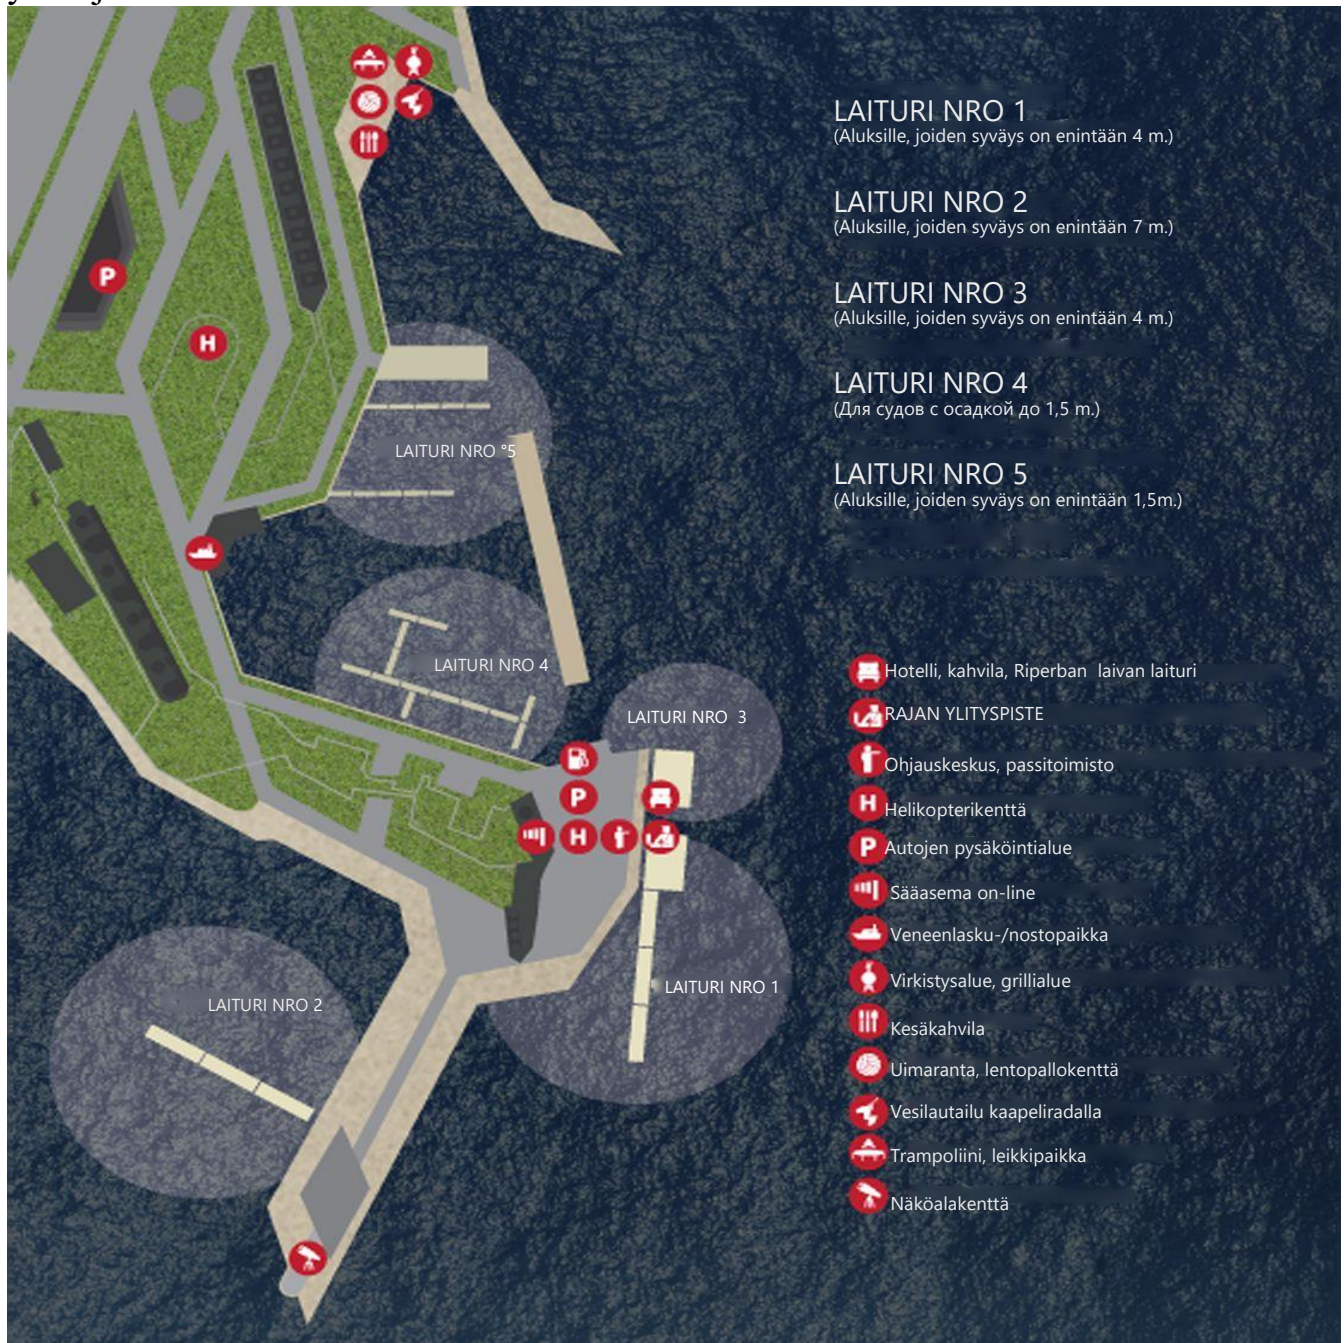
LAITURI NRO 1
(Aluksille, joiden syväys on enintään 4 m.)

LAITURI NRO 2
(Aluksille, joiden syväys on enintään 7 m.)

LAITURI NRO 3
(Aluksille, joiden syväys on enintään 4 m.)

LAITURI NRO 4
(Для судов с осадкой до 1,5 m.)

LAITURI NRO 5
(Aluksille, joiden syväys on enintään 1,5m.)

LAITURI NRO °5

LAITURI NRO 4

LAITURI NRO 3

LAITURI NRO 1

LAITURI NRO 2

Hotelli, kahvila, Riperban laivan laituri
RAJAN YLITYSPISTE
Ohjauskeskus, passitoimisto
Helikopterikenttä
Autojen pysäköintialue
Sääasema on-line
Veneenlasku-/nostopaikka
Virkistysalue, grillialue
Kesäkahvila
Uimaranta, lentopallokenttä
Vesilautailu kaapeliradalla
Trampoliini, leikkipaikka
Näköalakenttä